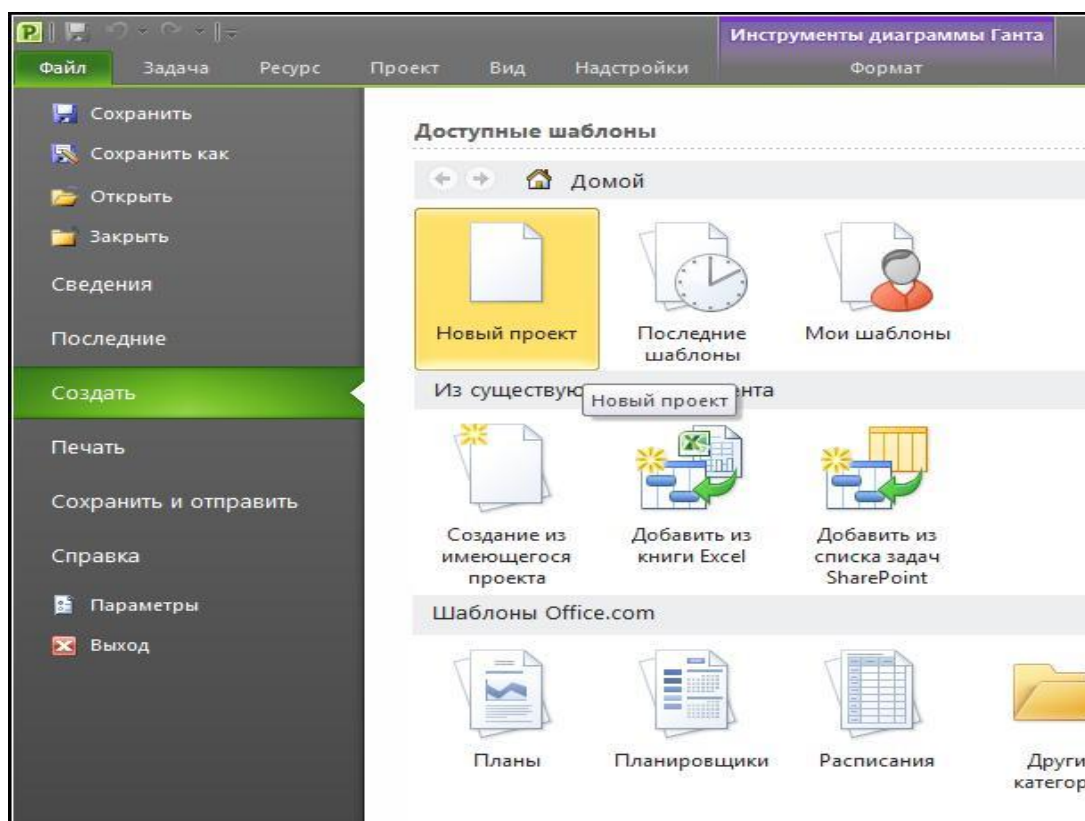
Инструменты диаграммы Ганта

Файл Задача Ресурс Проект Вид Надстройки Формат

Сохранить
Сохранить как
Открыть
Закрыть
Сведения
Последние
Создать
Печать
Сохранить и отправить
Справка
Параметры
Выход

Доступные шаблоны

Домой

Новый проект
Последние шаблоны
Мои шаблоны

Из существую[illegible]нта
Новый проект

Создание из имеющегося проекта
Добавить из книги Excel
Добавить из списка задач SharePoint

Шаблоны Office.com

Планы
Планировщики
Расписания
Други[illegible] категор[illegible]